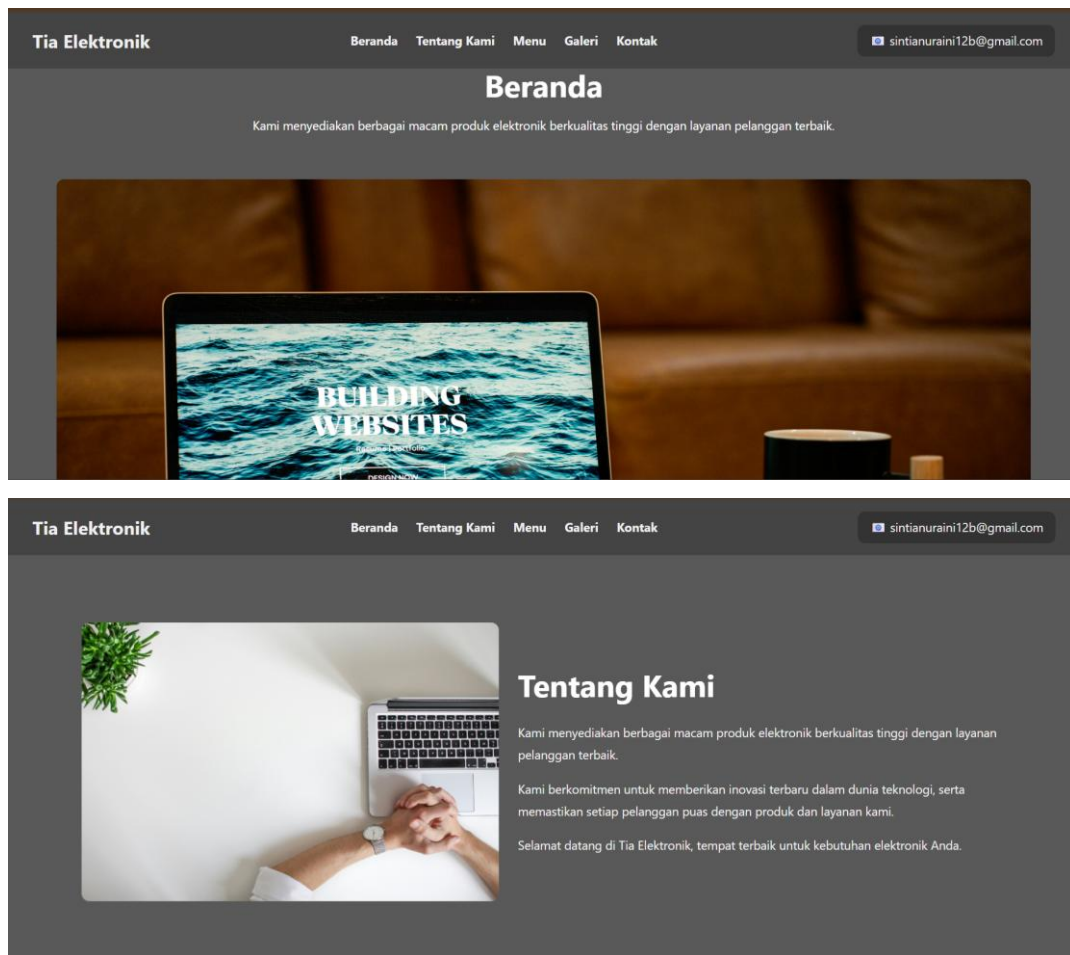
Tia Elektronik

Beranda Tentang Kami Menu Galeri Kontak

sintianuraini12b@gmail.com

Beranda

Kami menyediakan berbagai macam produk elektronik berkualitas tinggi dengan layanan pelanggan terbaik.

BUILDING WEBSITES

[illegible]

DESIGN NOW

Tia Elektronik

Beranda Tentang Kami Menu Galeri Kontak

sintianuraini12b@gmail.com

Tentang Kami

Kami menyediakan berbagai macam produk elektronik berkualitas tinggi dengan layanan pelanggan terbaik.

Kami berkomitmen untuk memberikan inovasi terbaru dalam dunia teknologi, serta memastikan setiap pelanggan puas dengan produk dan layanan kami.

Selamat datang di Tia Elektronik, tempat terbaik untuk kebutuhan elektronik Anda.